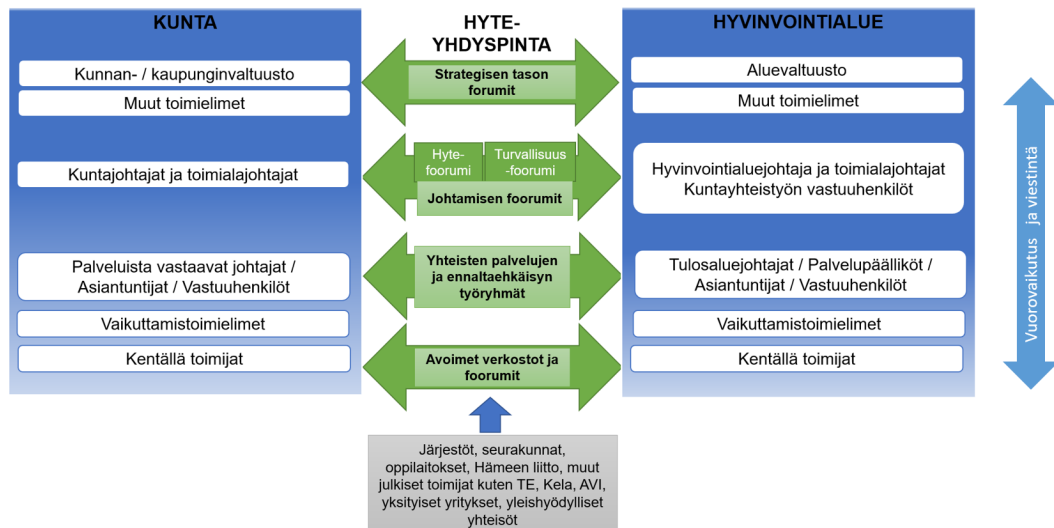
KUNTA

Kunnan- / kaupunginvaltuusto

Muut toimielimet

Kuntajohtajat ja toimialajohtajat

Palveluista vastaavat johtajat / Asiantuntijat / Vastuuhenkilöt

Vaikuttamistoimielimet

Kentällä toimijat

HYTE-YHDYSPINTA

Strategisen tason forumit

Hyte-foorumi

Turvallisuus-foorumi

Johtamisen foorumit

Yhteisten palvelujen ja ennaltaehkäisyn työryhmät

Avoimet verkostot ja foorumit

Järjestöt, seurakunnat, oppilaitokset, Hämeen liitto, muut julkiset toimijat kuten TE, Kela, AVI, yksityiset yritykset, yleishyödylliset yhteisöt

HYVINVOINTIALUE

Aluevaltuusto

Muut toimielimet

Hyvinvointialuejohtaja ja toimialajohtajat Kuntayhteistyön vastuuhenkilöt

Tulosaluejohtajat / Palvelupäälliköt / Asiantuntijat / Vastuuhenkilöt

Vaikuttamistoimielimet

Kentällä toimijat

Vuorovaikutus ja viestintä